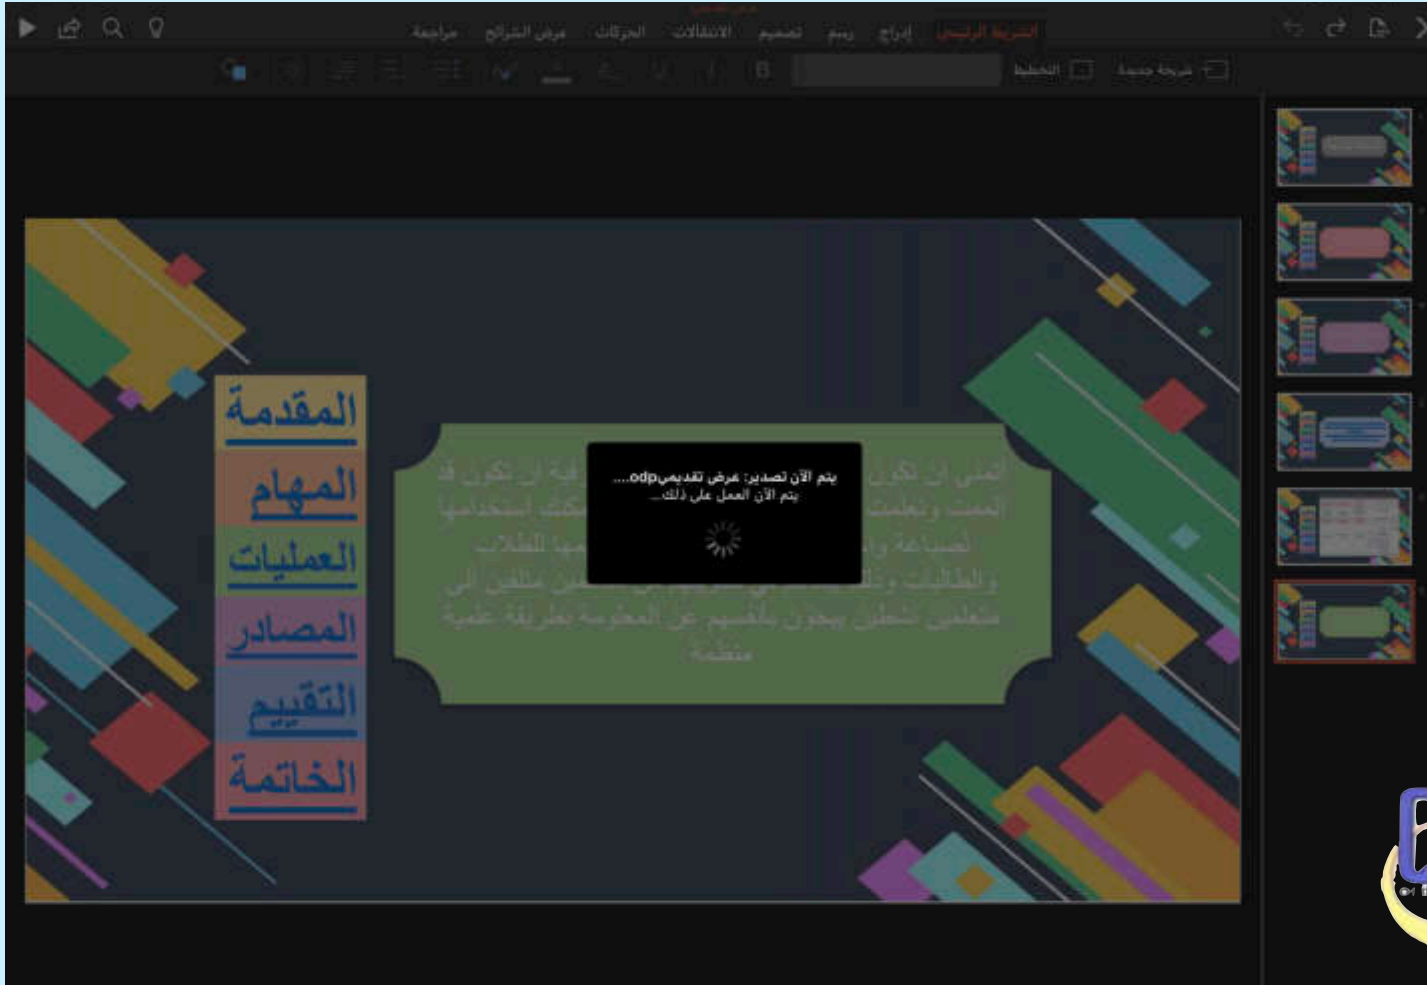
الشريط الرئيسي إدراج رسم تصميم الانتقالات الحركات عرض الشرائح مراجعة

شريحة جديدة التخطيط

المقدمة
المهام
العمليات
المصادر
التقييم
الخاتمة

أتمنى ان تكون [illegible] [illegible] أن تكون قد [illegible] وتعلمت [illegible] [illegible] يمكنك استخدامها لصياغة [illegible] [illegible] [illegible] للطلاب والطالبات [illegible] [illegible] متعلمين نشطين يبحثون بأنفسهم عن المعلومة بطريقة علمية منظمة

يتم الآن تصدير: عرض تقديميodp....
يتم الآن العمل على ذلك...